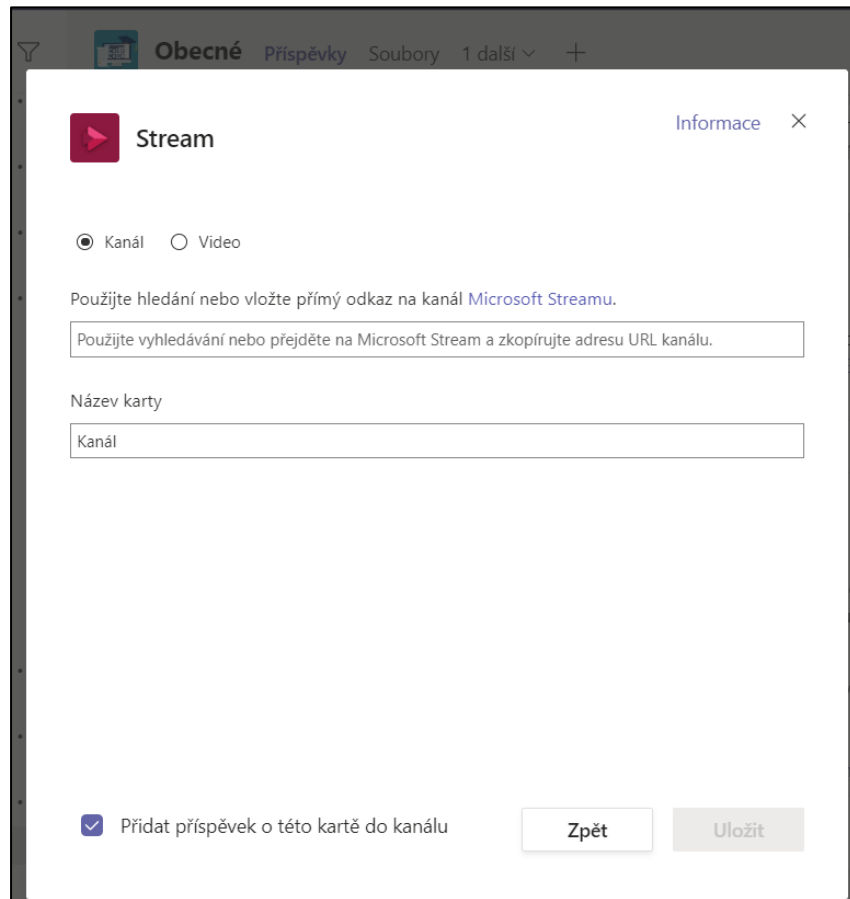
Obecné Příspěvky Soubory 1 další +

Stream

Informace ×

Kanál Video

Použijte hledání nebo vložte přímý odkaz na kanál Microsoft Streamu.

Použijte vyhledávání nebo přejděte na Microsoft Stream a zkopírujte adresu URL kanálu.

Název karty

Kanál

Přidat příspěvek o této kartě do kanálu

Zpět

Uložit